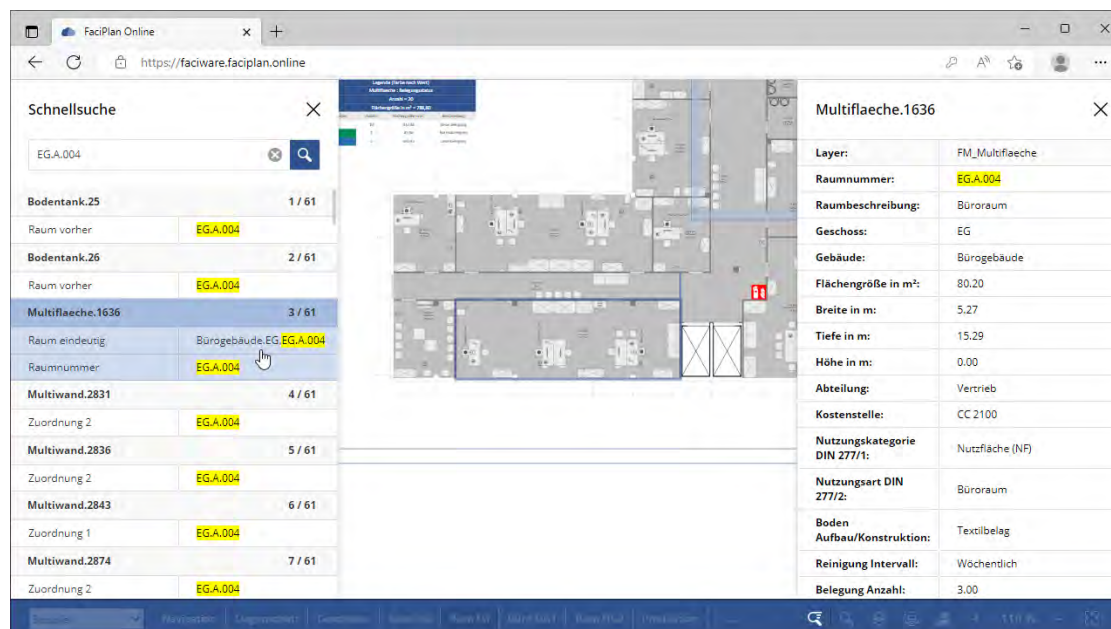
FaciPlan Online

https://faciware.faciplan.online

Schnellsuche

EG.A.004

| Bodentank.25 | 1 / 61 |
|---|---|
| Raum vorher | EG.A.004 |
| Bodentank.26 | 2 / 61 |
| Raum vorher | EG.A.004 |
| Multiflaeche.1636 | 3 / 61 |
| Raum eindeutig | Bürogebaude.EG.EG.A.004 |
| Raumnummer | EG.A.004 |
| Multiwand.2831 | 4 / 61 |
| Zuordnung 2 | EG.A.004 |
| Multiwand.2836 | 5 / 61 |
| Zuordnung 2 | EG.A.004 |
| Multiwand.2843 | 6 / 61 |
| Zuordnung 1 | EG.A.004 |
| Multiwand.2874 | 7 / 61 |
| Zuordnung 2 | EG.A.004 |

Multiflaeche.1636

| Layer: | FM_Multiflaeche |
|---|---|
| Raumnummer: | EG.A.004 |
| Raumbeschreibung: | Büroraum |
| Geschoss: | EG |
| Gebäude: | Bürogebäude |
| Flächengröße in m²: | 80.20 |
| Breite in m: | 5.27 |
| Tiefe in m: | 15.29 |
| Höhe in m: | 0.00 |
| Abteilung: | Vertrieb |
| Kostenstelle: | CC 2100 |
| Nutzungskategorie DIN 277/1: | Nutzfläche (NF) |
| Nutzungsart DIN 277/2: | Büroraum |
| Boden Aufbau/Konstruktion: | Textilbelag |
| Reinigung Intervall: | Wöchentlich |
| Belegung Anzahl: | 3.00 |